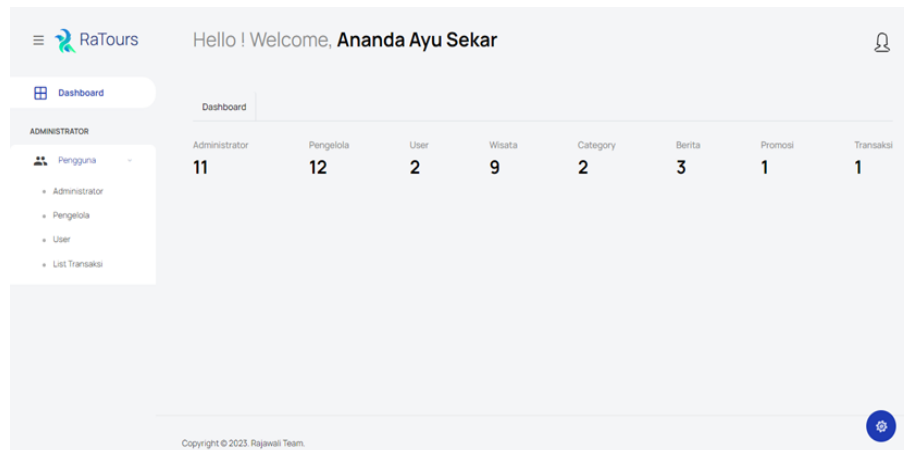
RaTours

Hello ! Welcome, **Ananda Ayu Sekar**

Dashboard

ADMINISTRATOR

Pengguna

Administrator
Pengelola
User
List Transaksi

Dashboard

| Administrator | Pengelola | User | Wisata | Category | Berita | Promosi | Transaksi |
|---|---|---|---|---|---|---|---|
| 11 | 12 | 2 | 9 | 2 | 3 | 1 | 1 |

Copyright © 2023. Rajawali Team.